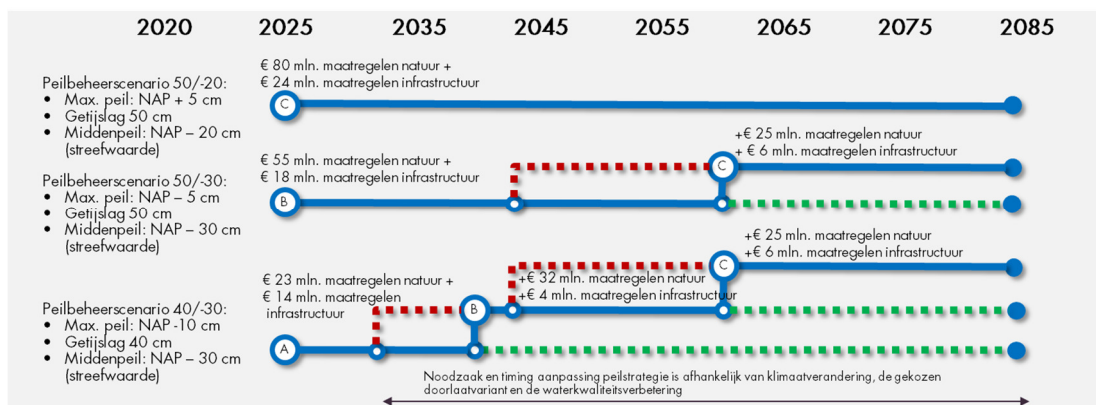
2020 2025 2035 2045 2055 2065 2075 2085

Peilbeheerscenario 50/-20:
• Max. peil: NAP + 5 cm
• Getijslag 50 cm
• Middenpeil: NAP – 20 cm (streefwaarde)

Peilbeheerscenario 50/-30:
• Max. peil: NAP – 5 cm
• Getijslag 50 cm
• Middenpeil: NAP – 30 cm (streefwaarde)

Peilbeheerscenario 40/-30:
• Max. peil: NAP -10 cm
• Getijslag 40 cm
• Middenpeil: NAP – 30 cm (streefwaarde)

€ 80 mln. maatregelen natuur + € 24 mln. maatregelen infrastructuur

C

€ 55 mln. maatregelen natuur + € 18 mln. maatregelen infrastructuur

B

+€ 25 mln. maatregelen natuur + € 6 mln. maatregelen infrastructuur

C

+€ 25 mln. maatregelen natuur +€ 6 mln. maatregelen infrastructuur

C

€ 23 mln. maatregelen natuur + € 14 mln. maatregelen infrastructuur

+€ 32 mln. maatregelen natuur +€ 4 mln. maatregelen infrastructuur

B

A

Noodzaak en timing aanpassing peilstrategie is afhankelijk van klimaatverandering, de gekozen doorlaatvariant en de waterkwaliteitsverbetering